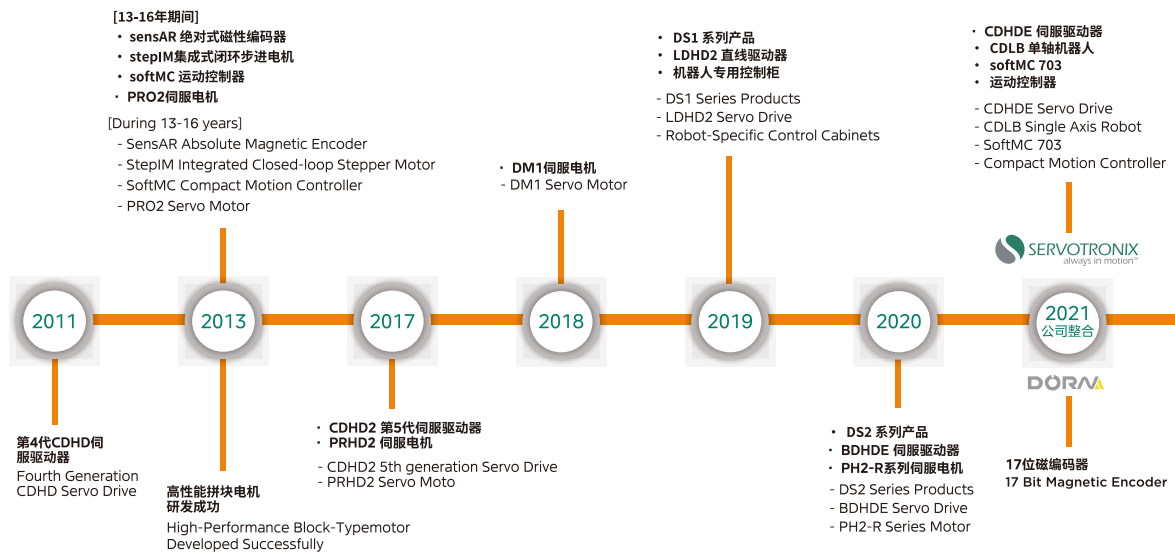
[13-16年期间]
・ sensAR 绝对式磁性编码器
・ stepIM集成式闭环步进电机
・ softMC 运动控制器
・ PRO2伺服电机

[During 13-16 years]
- SensAR Absolute Magnetic Encoder
- StepIM Integrated Closed-loop Stepper Motor
- SoftMC Compact Motion Controller
- PRO2 Servo Motor

・ DM1伺服电机
- DM1 Servo Motor

・ DS1 系列产品
・ LDHD2 直线驱动器
・ 机器人专用控制柜

- DS1 Series Products
- LDHD2 Servo Drive
- Robot-Specific Control Cabinets

・ CDHDE 伺服驱动器
・ CDLB 单轴机器人
・ softMC 703
・ 运动控制器

- CDHDE Servo Drive
- CDLB Single Axis Robot
- SoftMC 703
- Compact Motion Controller

SERVOTRONIX
always in motion

2011

2013

2017

2018

2019

2020

2021
公司整合

DORNA

第4代CDHD伺服驱动器
Fourth Generation CDHD Servo Drive

高性能拼块电机研发成功
High-Performance Block-Typemotor Developed Successfully

・ CDHD2 第5代伺服驱动器
・ PRHD2 伺服电机

- CDHD2 5th generation Servo Drive
- PRHD2 Servo Moto

・ DS2 系列产品
・ BDHDE 伺服驱动器
・ PH2-R系列伺服电机

- DS2 Series Products
- BDHDE Servo Drive
- PH2-R Series Motor

17位磁编码器
17 Bit Magnetic Encoder